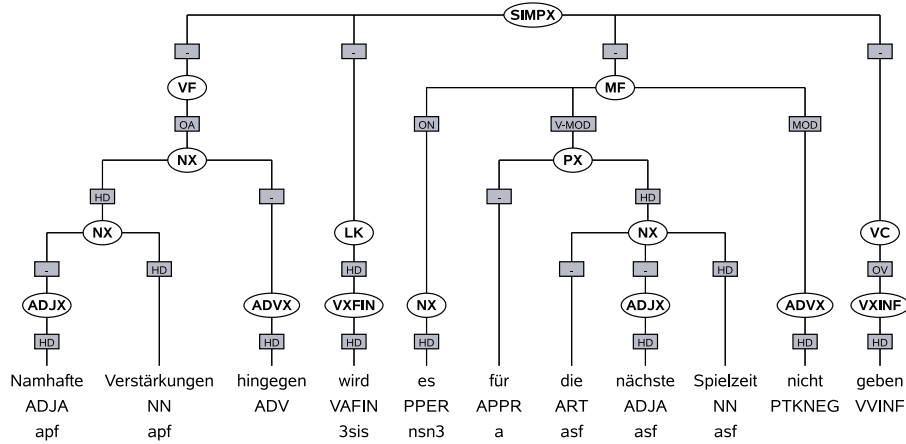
SIMPX

-
-
-
-

VF
MF

OA
ON
V-MOD
MOD

NX
PX

HD
-
-
HD

NX
LK
NX

-
HD
HD
-
-
HD
OV

ADJX
ADVX
VXFIN
NX
ADJX
ADVX
VXINF
VC

HD
HD
HD
HD
HD
HD
HD

| Namhafte | Verstärkungen | hingegen | wird | es | für | die | nächste | Spielzeit | nicht | geben |
|---|---|---|---|---|---|---|---|---|---|---|
| ADJA | NN | ADV | VAFIN | PPER | APPR | ART | ADJA | NN | PTKNEG | VVINF |
| apf | apf | | 3sis | nsn3 | a | asf | asf | asf | | |